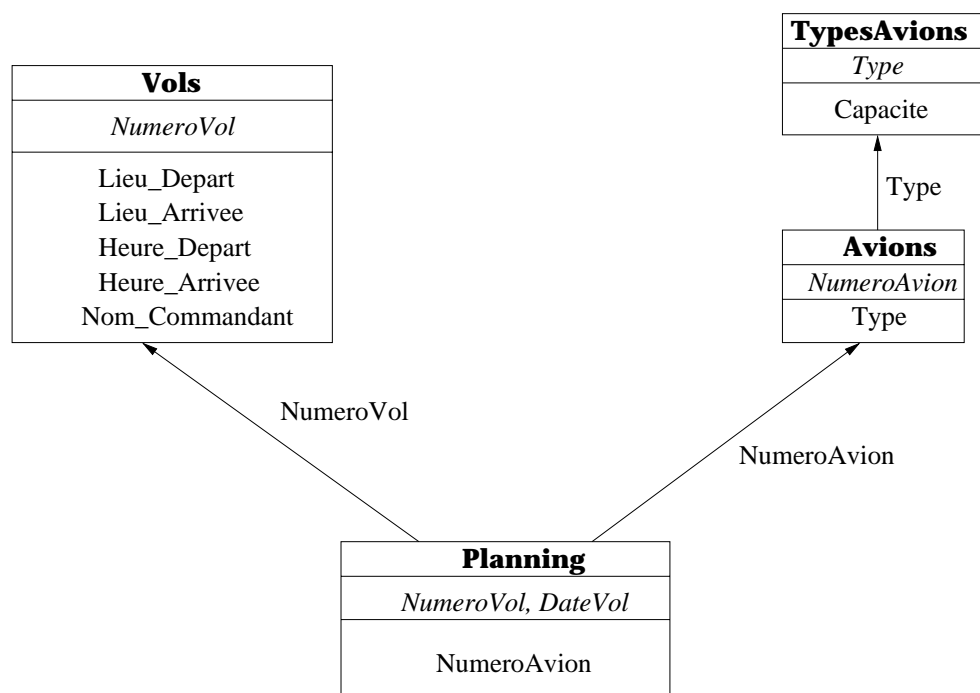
TypesAvions
Type
Capacite

Vols
NumeroVol
Lieu_Depart
Lieu_Arrivee
Heure_Depart
Heure_Arrivee
Nom_Commandant

Type

Avions
NumeroAvion
Type

NumeroVol

NumeroAvion

Planning
NumeroVol, DateVol
NumeroAvion